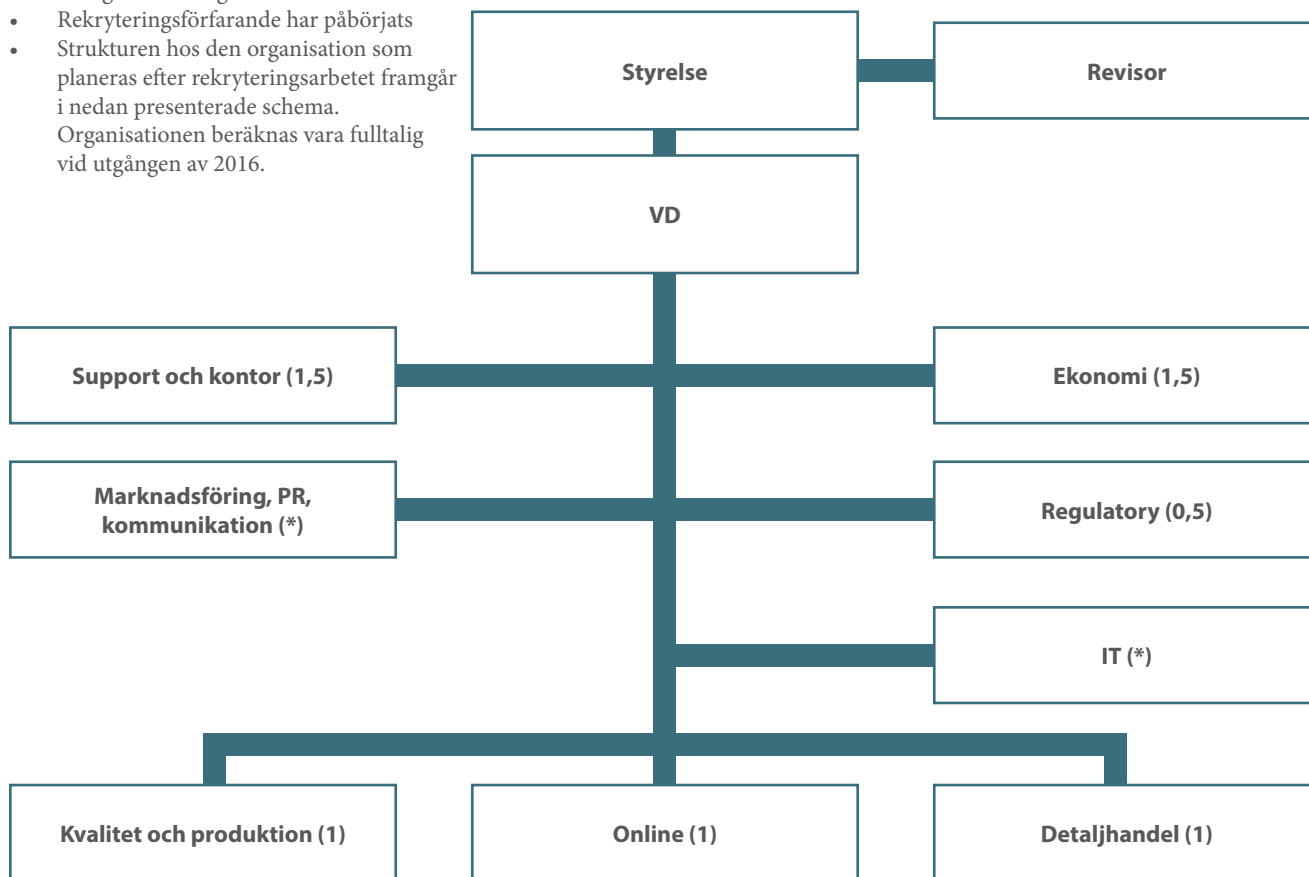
- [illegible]
- Rekryteringsförfarande har påbörjats
- Strukturen hos den organisation som planeras efter rekryteringsarbetet framgår i nedan presenterade schema. Organisationen beräknas vara fulltalig vid utgången av 2016.

Styrelse

Revisor

VD

Support och kontor (1,5)

Ekonomi (1,5)

Marknadsföring, PR, kommunikation (*)

Regulatory (0,5)

IT (*)

Kvalitet och produktion (1)

Online (1)

Detaljhandel (1)